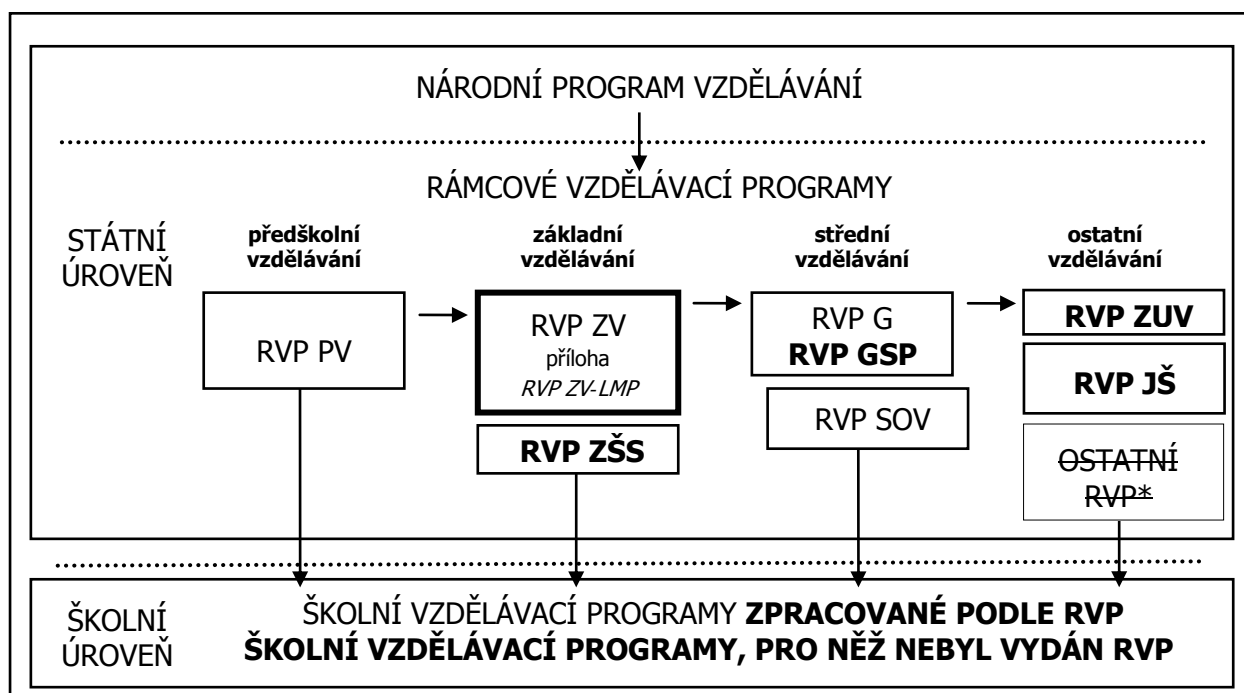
NÁRODNÍ PROGRAM VZDĚLÁVÁNÍ

RÁMCOVÉ VZDĚLÁVACÍ PROGRAMY

STÁTNÍ ÚROVEŇ

**předškolní vzdělávání**

**základní vzdělávání**

**střední vzdělávání**

**ostatní vzdělávání**

RVP PV

RVP ZV
příloha
*RVP ZV-LMP*

**RVP ZŠS**

RVP G
**RVP GSP**

RVP SOV

**RVP ZUV**

**RVP JŠ**

~~OSTATNÍ RVP*~~

ŠKOLNÍ ÚROVEŇ

ŠKOLNÍ VZDĚLÁVACÍ PROGRAMY **ZPRACOVANÉ PODLE RVP**
**ŠKOLNÍ VZDĚLÁVACÍ PROGRAMY, PRO NĚŽ NEBYL VYDÁN RVP**